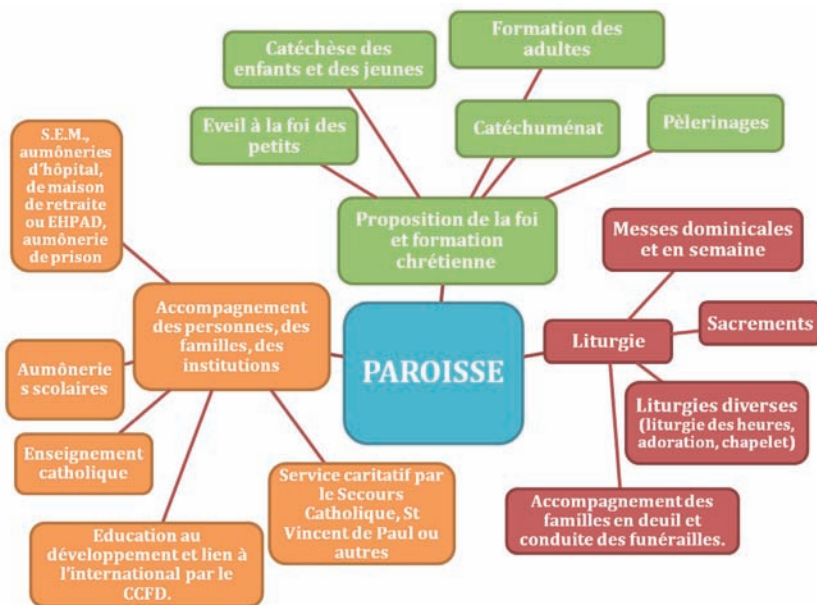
Catéchèse des enfants et des jeunes

Formation des adultes

Eveil à la foi des petits

Catéchuménat

Pèlerinages

S.E.M., aumôneries d'hôpital, de maison de retraite ou EHPAD, aumônerie de prison

Proposition de la foi et formation chrétienne

Messes dominicales et en semaine

Accompagnement des personnes, des familles, des institutions

PAROISSE

Liturgie

Sacrements

Aumônerie s scolaires

Liturgies diverses (liturgie des heures, adoration, chapelet)

Enseignement catholique

Service caritatif par le Secours Catholique, St Vincent de Paul ou autres

Accompagnement des familles en deuil et conduite des funérailles.

Education au développement et lien à l'international par le CCFD.